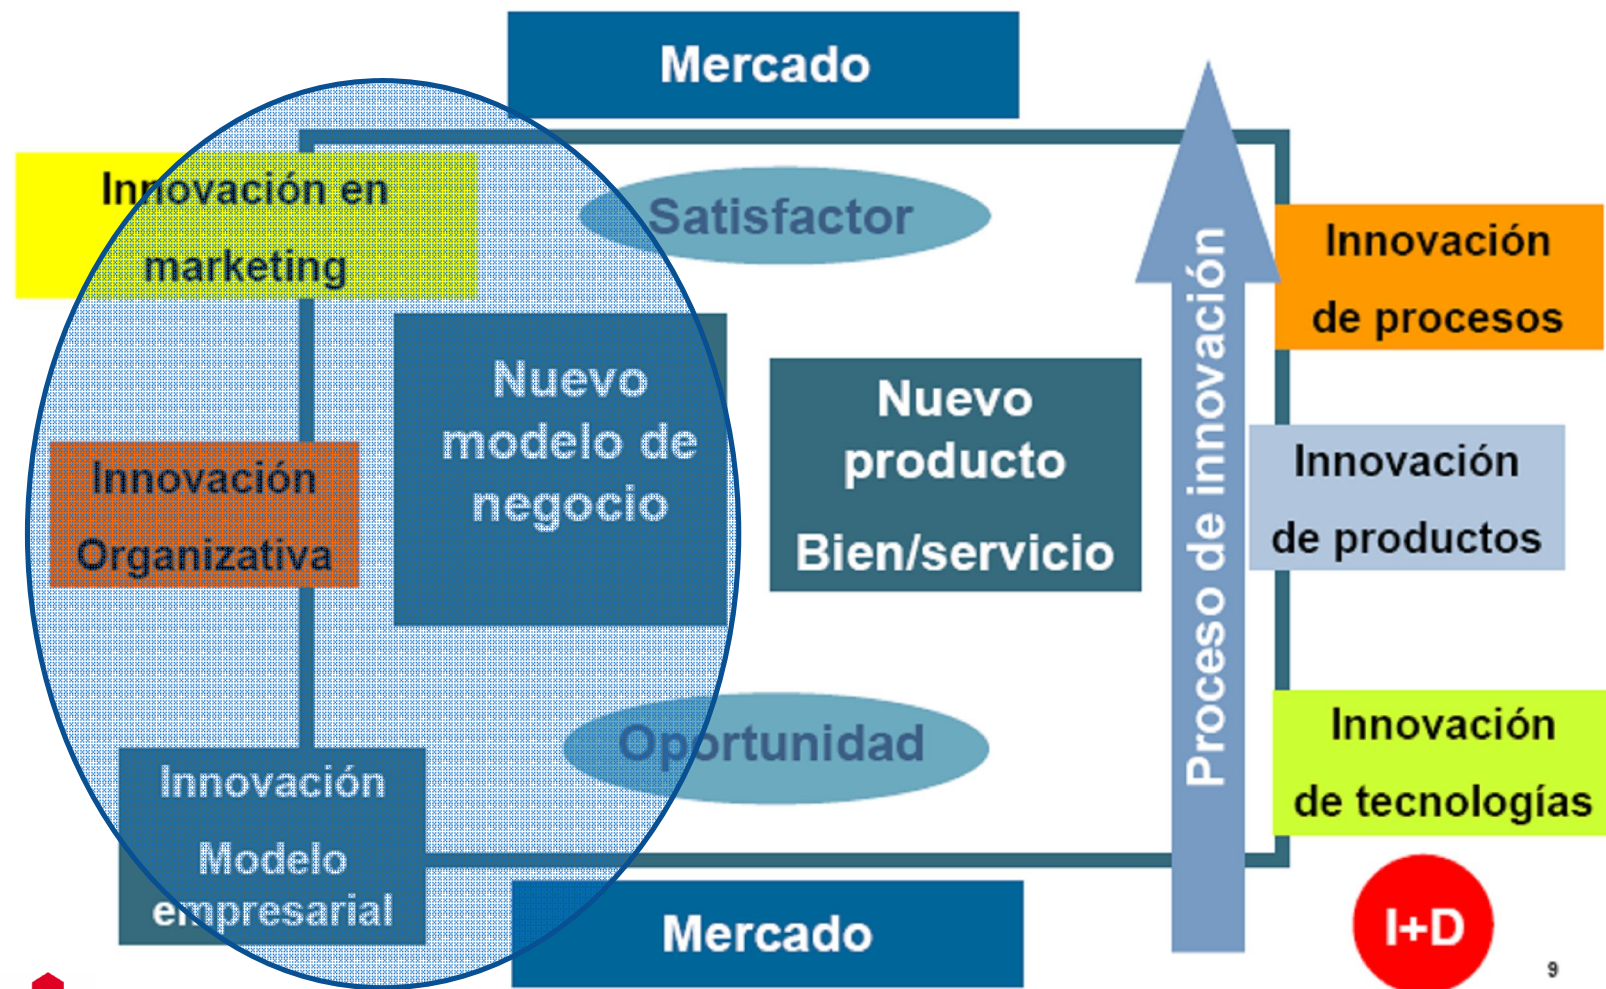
Mercado

Innovación en marketing

Satisfactor

Innovación de procesos

Nuevo modelo de negocio

Nuevo producto Bien/servicio

Innovación Organizativa

Proceso de innovación

Innovación de productos

Oportunidad

Innovación de tecnologías

Innovación Modelo empresarial

Mercado

I+D

9